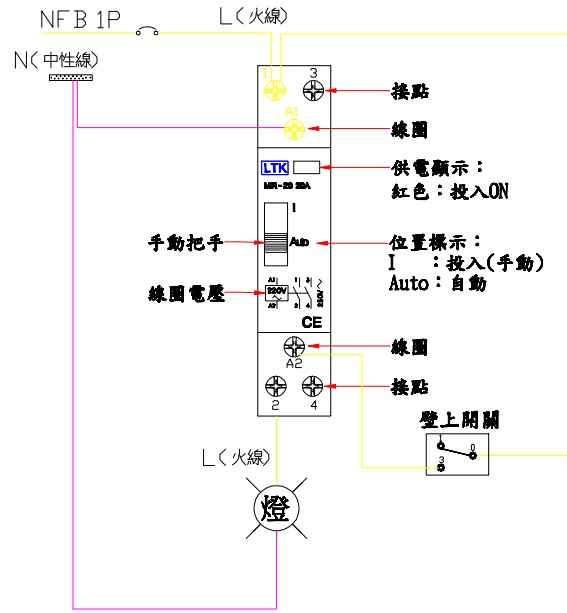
NFB 1P

L(火線)

N(中性線)

3

A1

接點

線圈

LTK

MR-20 20A

供電顯示：
紅色：投入ON

I

手動把手

Auto

位置標示：
I ：投入(手動)
Auto：自動

線圈電壓

A1 1 3

220V

A2 2 4

220V

CE

A2

線圈

接點

2 4

壁上開關

3 0

L(火線)

燈